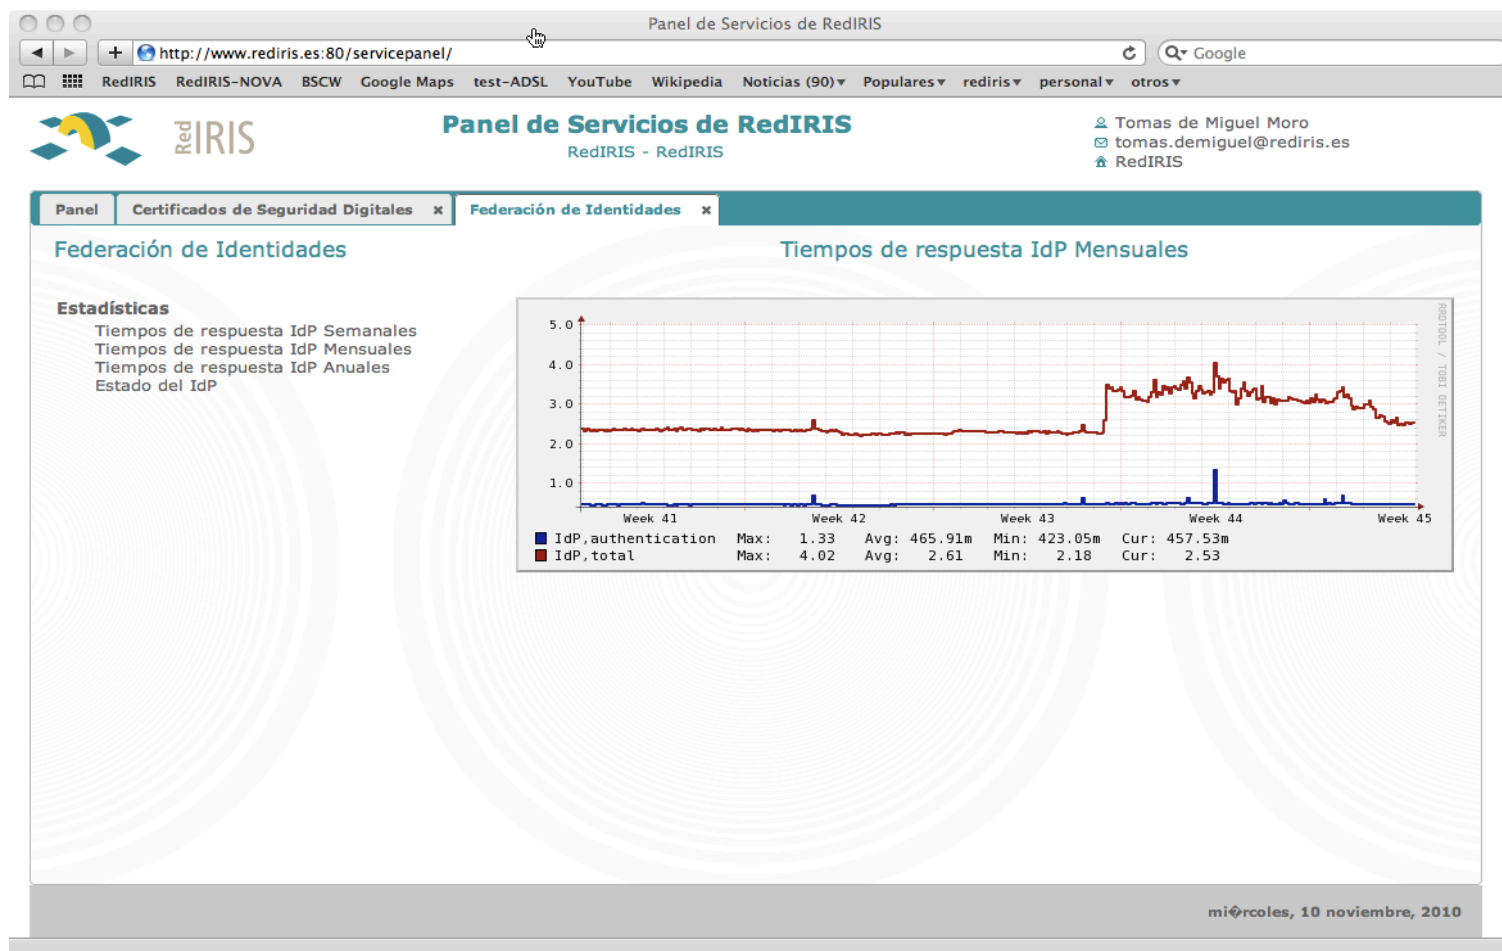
Panel de Servicios de RedIRIS

http://www.rediris.es:80/servicepanel/

Google

RedIRIS RedIRIS-NOVA BSCW Google Maps test-ADSL YouTube Wikipedia Noticias (90) Populares rediris personal otros

RedIRIS

Panel de Servicios de RedIRIS
RedIRIS - RedIRIS

Tomas de Miguel Moro
tomas.demiguel@rediris.es
RedIRIS

Panel | Certificados de Seguridad Digitales × | Federación de Identidades ×

Federación de Identidades

Tiempos de respuesta IdP Mensuales

Estadísticas
Tiempos de respuesta IdP Semanales
Tiempos de respuesta IdP Mensuales
Tiempos de respuesta IdP Anuales
Estado del IdP

5.0
4.0
3.0
2.0
1.0

Week 41 Week 42 Week 43 Week 44 Week 45

RRDTOOL / TOBI OETIKER

| | Max: | | Avg: | | Min: | | Cur: | |
|---|---|---|---|---|---|---|---|---|
| IdP,authentication | Max: | 1.33 | Avg: | 465.91m | Min: | 423.05m | Cur: | 457.53m |
| IdP,total | Max: | 4.02 | Avg: | 2.61 | Min: | 2.18 | Cur: | 2.53 |

mi�rcoles, 10 noviembre, 2010